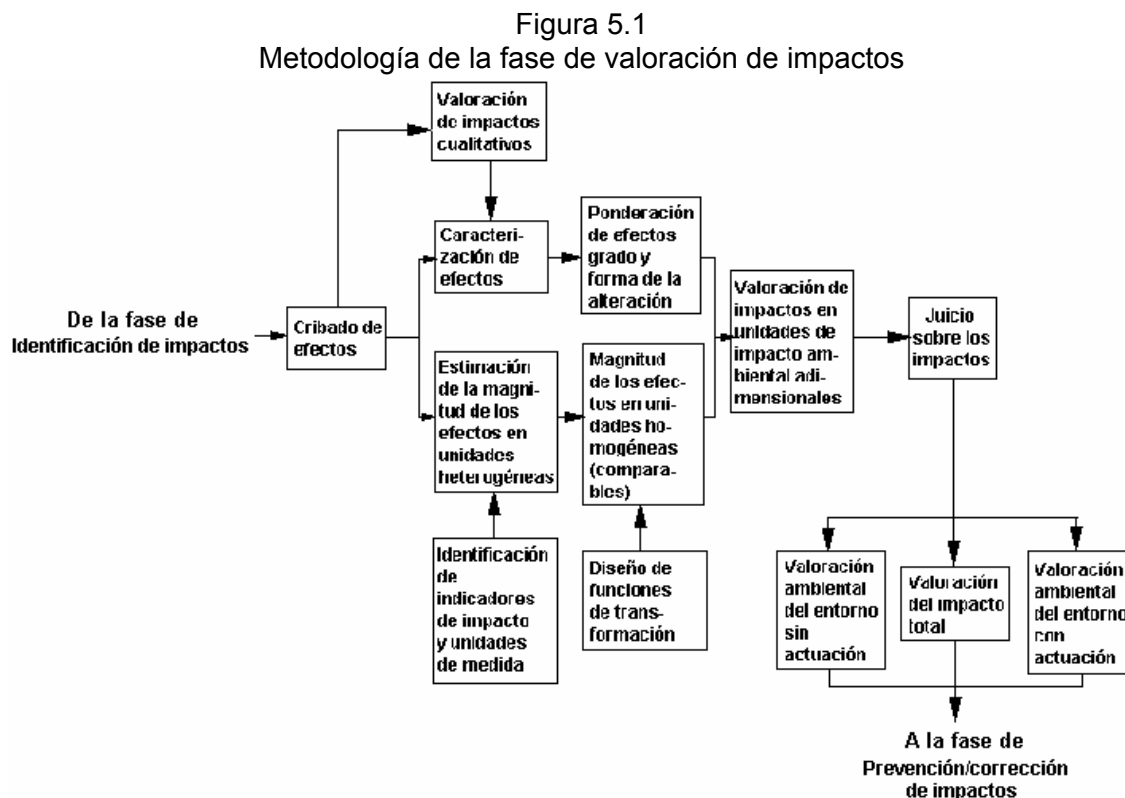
Figura 5.1
Metodología de la fase de valoración de impactos

De la fase de Identificación de impactos

Cribado de efectos

Valoración de impactos cualitativos

Caracterización de efectos

Ponderación de efectos grado y forma de la alteración

Estimación de la magnitud de los efectos en unidades heterogéneas

Magnitud de los efectos en unidades homogéneas (comparables)

Identificación de indicadores de impacto y unidades de medida

Diseño de funciones de transformación

Valoración de impactos en unidades de impacto ambiental adimensionales

Juicio sobre los impactos

Valoración ambiental del entorno sin actuación

Valoración del impacto total

Valoración ambiental del entorno con actuación

A la fase de Prevención/corrección de impactos